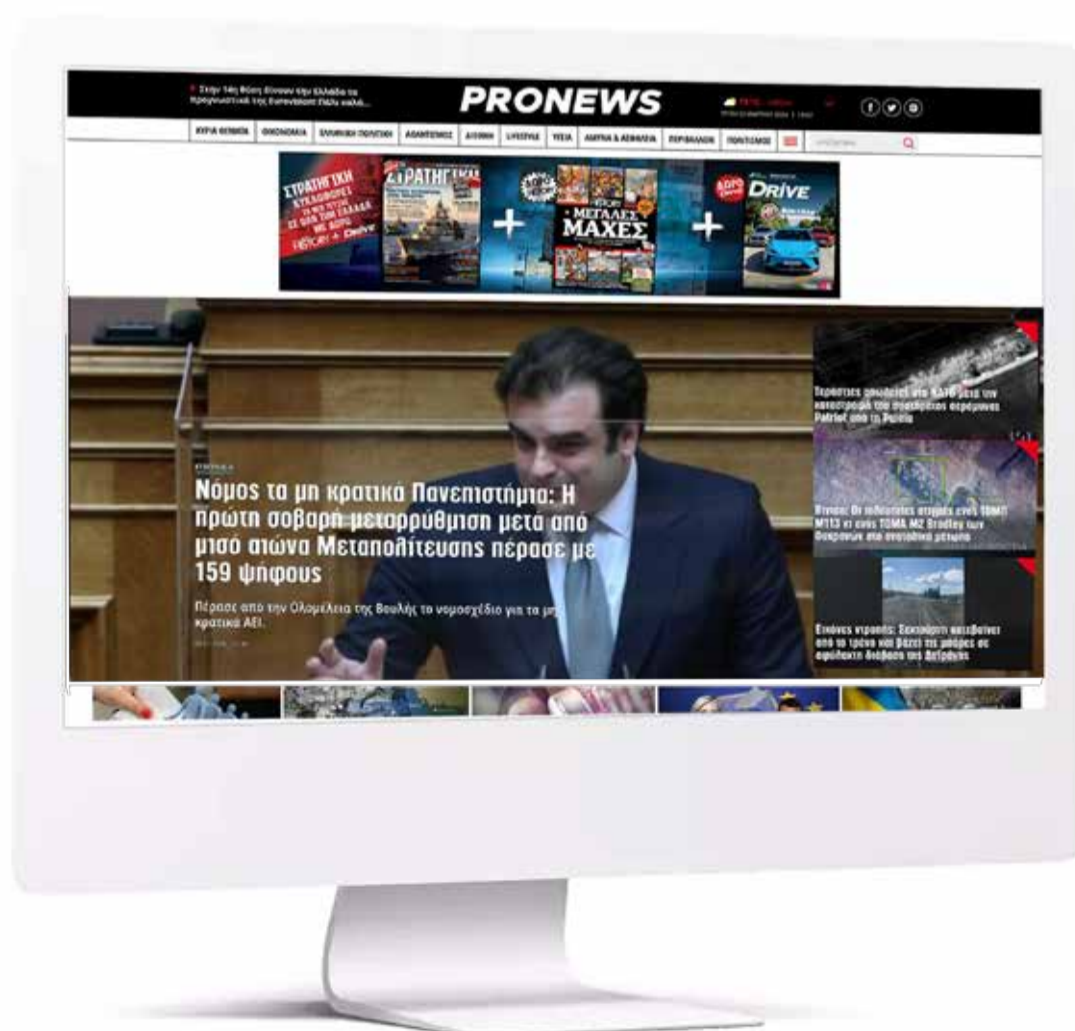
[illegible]

PRONEWS

ΚΥΡΙΑ ΘΕΜΑΤΑ | ΟΙΚΟΝΟΜΙΑ | ΕΛΛΗΝΙΚΗ ΠΟΛΙΤΙΚΗ | ΑΣΦΑΛΙΣΜΟΣ | ΔΙΕΘΝΗ | LIFESTYLE | ΥΓΕΙΑ | ΑΜΥΝΑ & ΑΣΦΑΛΕΙΑ | ΠΕΡΙΒΑΛΛΟΝ | ΠΟΛΙΤΙΣΜΟΣ

ΣΤΡΑΤΗΓΙΚΗ

ΜΕΓΑΛΕΣ ΜΑΧΕΣ

DRIVE

Νόμος τα μη κρατικά Πανεπιστήμια: Η πρώτη σοβαρή μεταρρύθμιση μετά από μισό αιώνα Μεταπολίτευσης πέρασε με 159 ψήφους

Πέρασε από την Ολομέλεια της Βουλής το νομοσχέδιο για τα μη κρατικά ΑΕΙ.

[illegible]

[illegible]

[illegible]